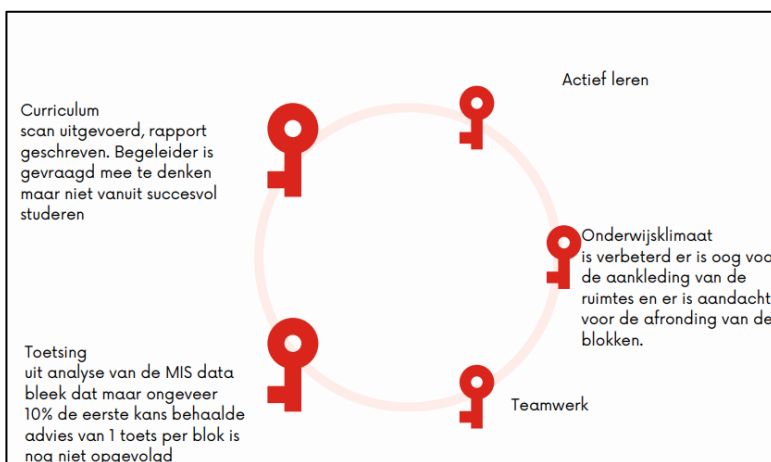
Actief leren

Curriculum
scan uitgevoerd, rapport geschreven. Begeleider is gevraagd mee te denken maar niet vanuit succesvol studeren

Onderwijsklimaat
is verbeterd er is oog voo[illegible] de aankleding van de ruimtes en er is aandacht voor de afronding van de blokken.

Toetsing
uit analyse van de MIS data bleek dat maar ongeveer 10% de eerste kans behaalde advies van 1 toets per blok is nog niet opgevolgd

Teamwerk